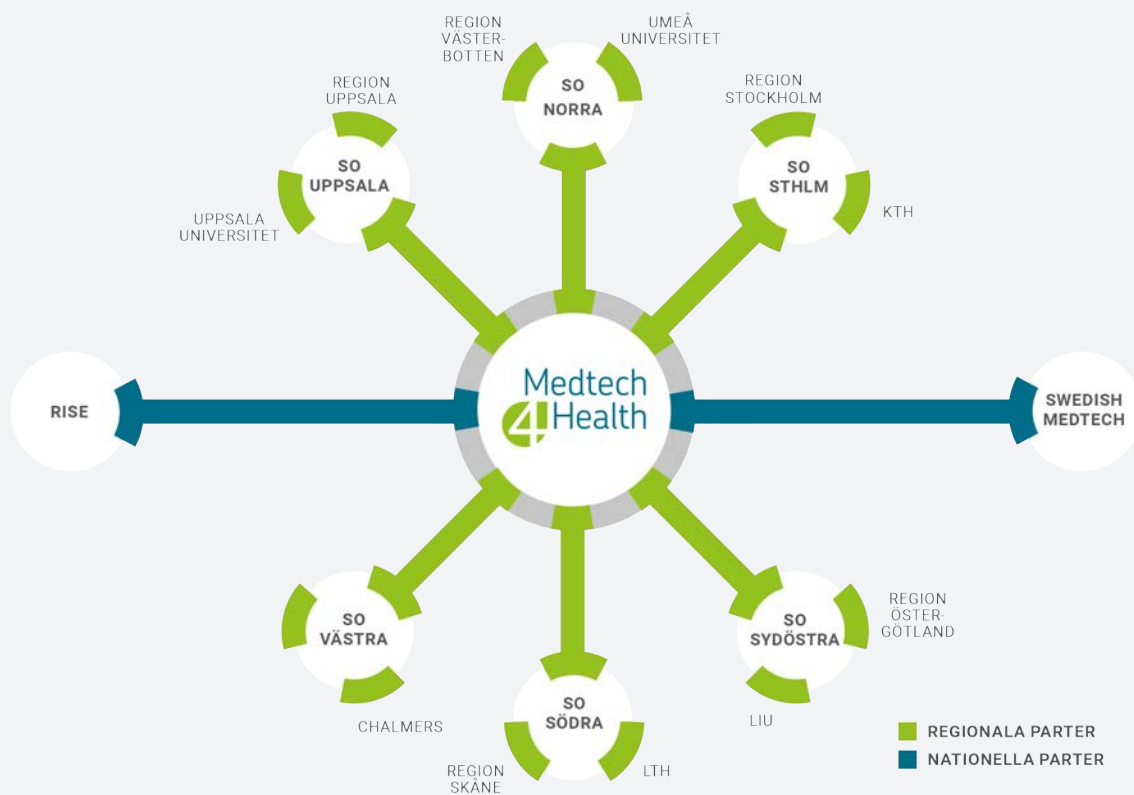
REGION VÄSTER-BOTTEN

UMEÅ UNIVERSITET

SO NORRA

REGION UPPSALA

SO UPPSALA

UPPSALA UNIVERSITET

REGION STOCKHOLM

SO STHLM

KTH

RISE

Medtech 4 Health

SWEDISH MEDTECH

SO VÄSTRA

CHALMERS

SO SÖDRA

REGION SKÅNE

LTH

SO SYDÖSTRA

REGION ÖSTER-GÖTLAND

LIU

REGIONALA PARTER

NATIONELLA PARTER